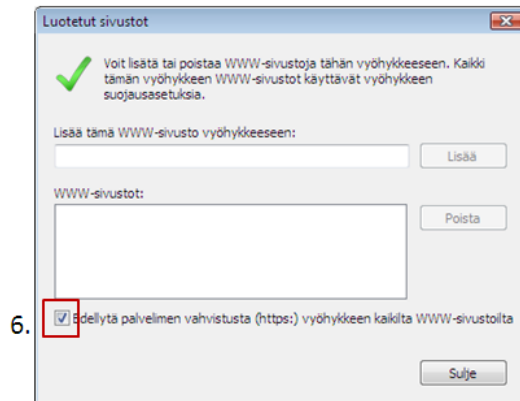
Luotetut sivustot

Voit lisätä tai poistaa WWW-sivustoja tähän vyöhykkeeseen. Kaikki tämän vyöhykkeen WWW-sivustot käyttävät vyöhykkeen suojausasetuksia.

Lisää tämä WWW-sivusto vyöhykkeeseen:

Lisää

WWW-sivustot:

Poista

6. Edellytä palvelimen vahvistusta (https:) vyöhykkeen kaikilta WWW-sivustoilta

Sulje